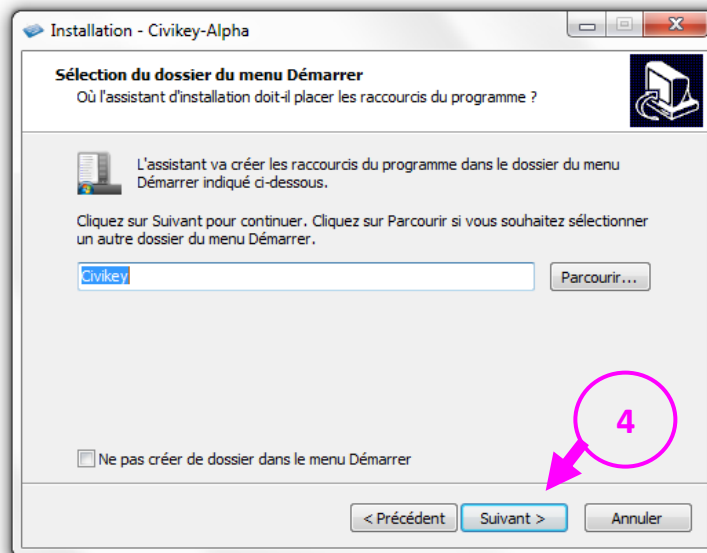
Installation - Civikey-Alpha

Sélection du dossier du menu Démarrer
Où l'assistant d'installation doit-il placer les raccourcis du programme ?

L'assistant va créer les raccourcis du programme dans le dossier du menu Démarrer indiqué ci-dessous.

Cliquez sur Suivant pour continuer. Cliquez sur Parcourir si vous souhaitez sélectionner un autre dossier du menu Démarrer.

Civikey

Parcourir...

4

Ne pas créer de dossier dans le menu Démarrer

< Précédent

Suivant >

Annuler